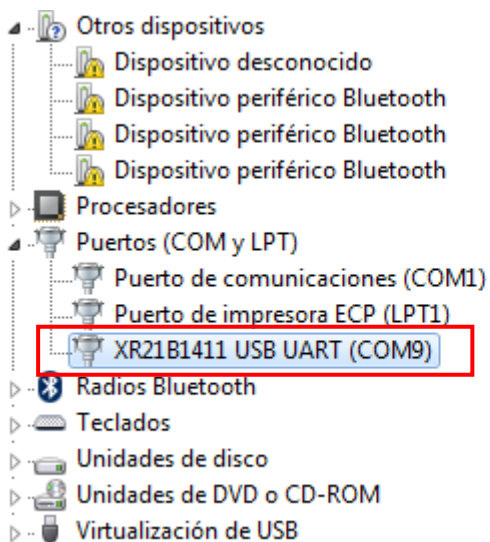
Otros dispositivos
Dispositivo desconocido
Dispositivo periférico Bluetooth
Dispositivo periférico Bluetooth
Dispositivo periférico Bluetooth
Procesadores
Puertos (COM y LPT)
Puerto de comunicaciones (COM1)
Puerto de impresora ECP (LPT1)
XR21B1411 USB UART (COM9)
Radios Bluetooth
Teclados
Unidades de disco
Unidades de DVD o CD-ROM
Virtualización de USB